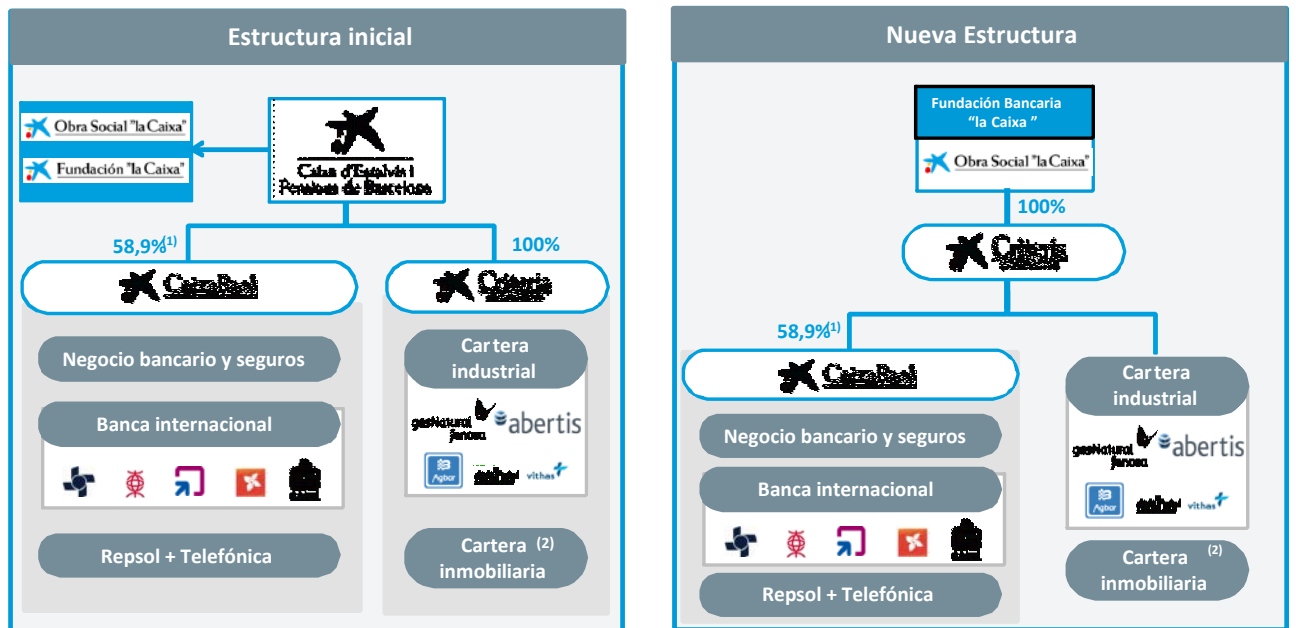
Estructura inicial

Obra Social "la Caixa"

Fundación "la Caixa"

Caixa d'Estalvis i Pensions de Barcelona

58,9%$^{1)}$

100%

CaixaBank

Criteria

Negocio bancario y seguros

Banca internacional

Repsol + Telefónica

Cartera industrial

gasNatural fenosa

abertis

Agbar

saba

vithas

Cartera inmobiliaria $^{(2)}$

Nueva Estructura

Fundación Bancaria "la Caixa "

Obra Social "la Caixa"

100%

Criteria

58,9%$^{1)}$

CaixaBank

Negocio bancario y seguros

Banca internacional

Repsol + Telefónica

Cartera industrial

gasNatural fenosa

abertis

Agbar

saba

vithas

Cartera inmobiliaria $^{(2)}$